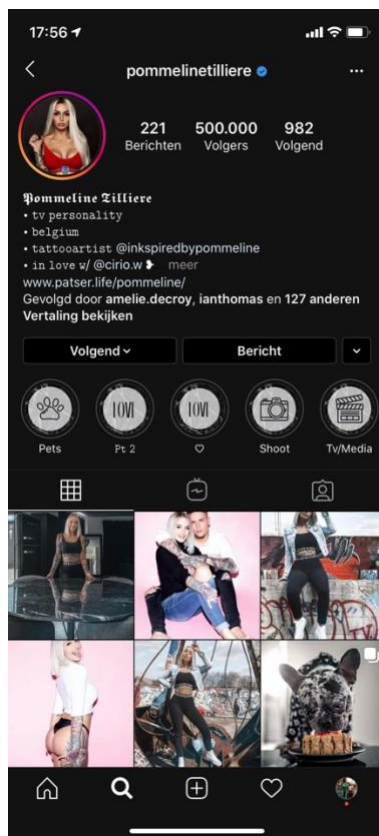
17:56

pommelinetilliere

221 Berichten
500.000 Volgers
982 Volgend

𝔓𝔬𝔪𝔪𝔢𝔩𝔦𝔫𝔢 𝔗𝔦𝔩𝔩𝔦𝔢𝔯𝔢
• tv personality
• belgium
• tattooartist @inkspiredbypommeline
• in love w/ @cirio.w ❥ meer
www.patser.life/pommeline/
Gevolgd door amelie.decroy, ianthomas en 127 anderen
Vertaling bekijken

Volgend
Bericht

Pets
Pt 2
♡
Shoot
Tv/Media